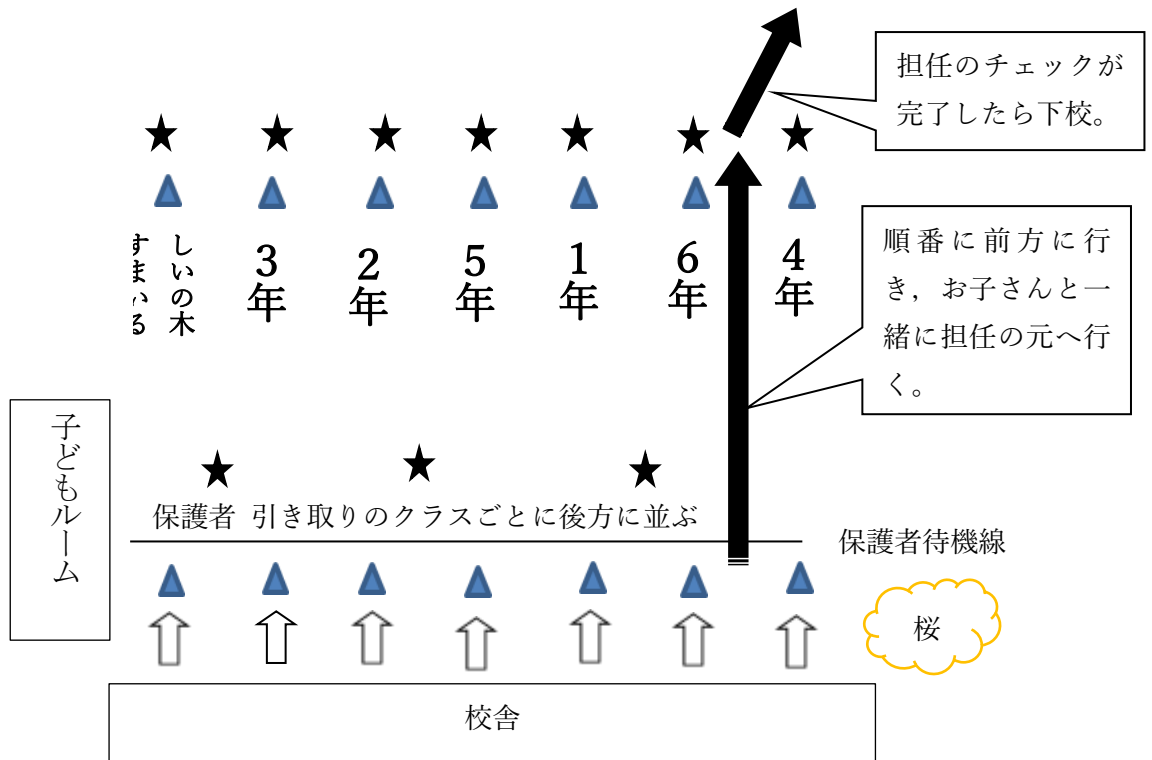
担任のチェックが完了したら下校。

★ ★ ★ ★ ★ ★ ★

しいの木

すまいる

3年

2年

5年

1年

6年

4年

順番に前方に行き，お子さんと一緒に担任の元へ行く。

子どもルーム

★ ★ ★

保護者 引き取りのクラスごとに後方に並ぶ

保護者待機線

桜

校舎